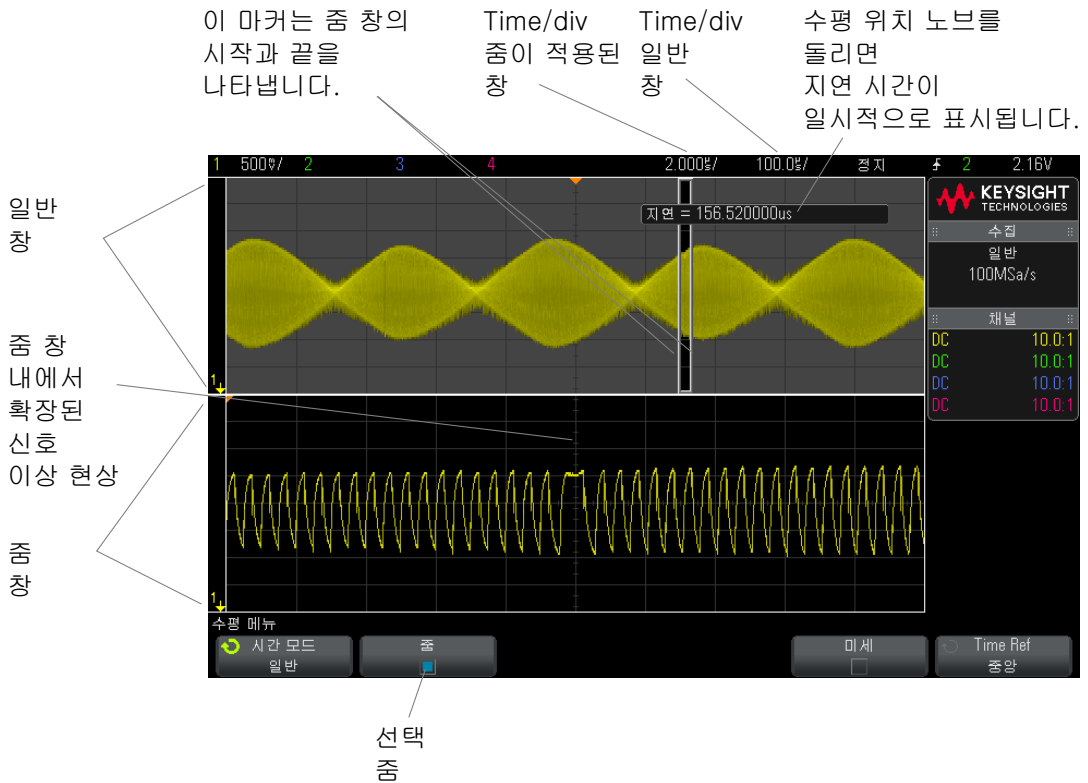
이 마커는 줌 창의 시작과 끝을 나타냅니다.

Time/div 줌이 적용된 창

Time/div 일반 창

수평 위치 노브를 돌리면 지연 시간이 일시적으로 표시됩니다.

일반 창

줌 창 내에서 확장된 신호 이상 현상

줌 창

1 500V/ 2 3 4 2.000us/ 100.0us/ 정지 2 2.16V

지연 = 156.520000us

KEYSIGHT TECHNOLOGIES

수집
일반
100MSa/s

채널
DC 10.0:1
DC 10.0:1
DC 10.0:1
DC 10.0:1

수평 메뉴

시간 모드
일반

줌

미세

Time Ref
중앙

선택 줌